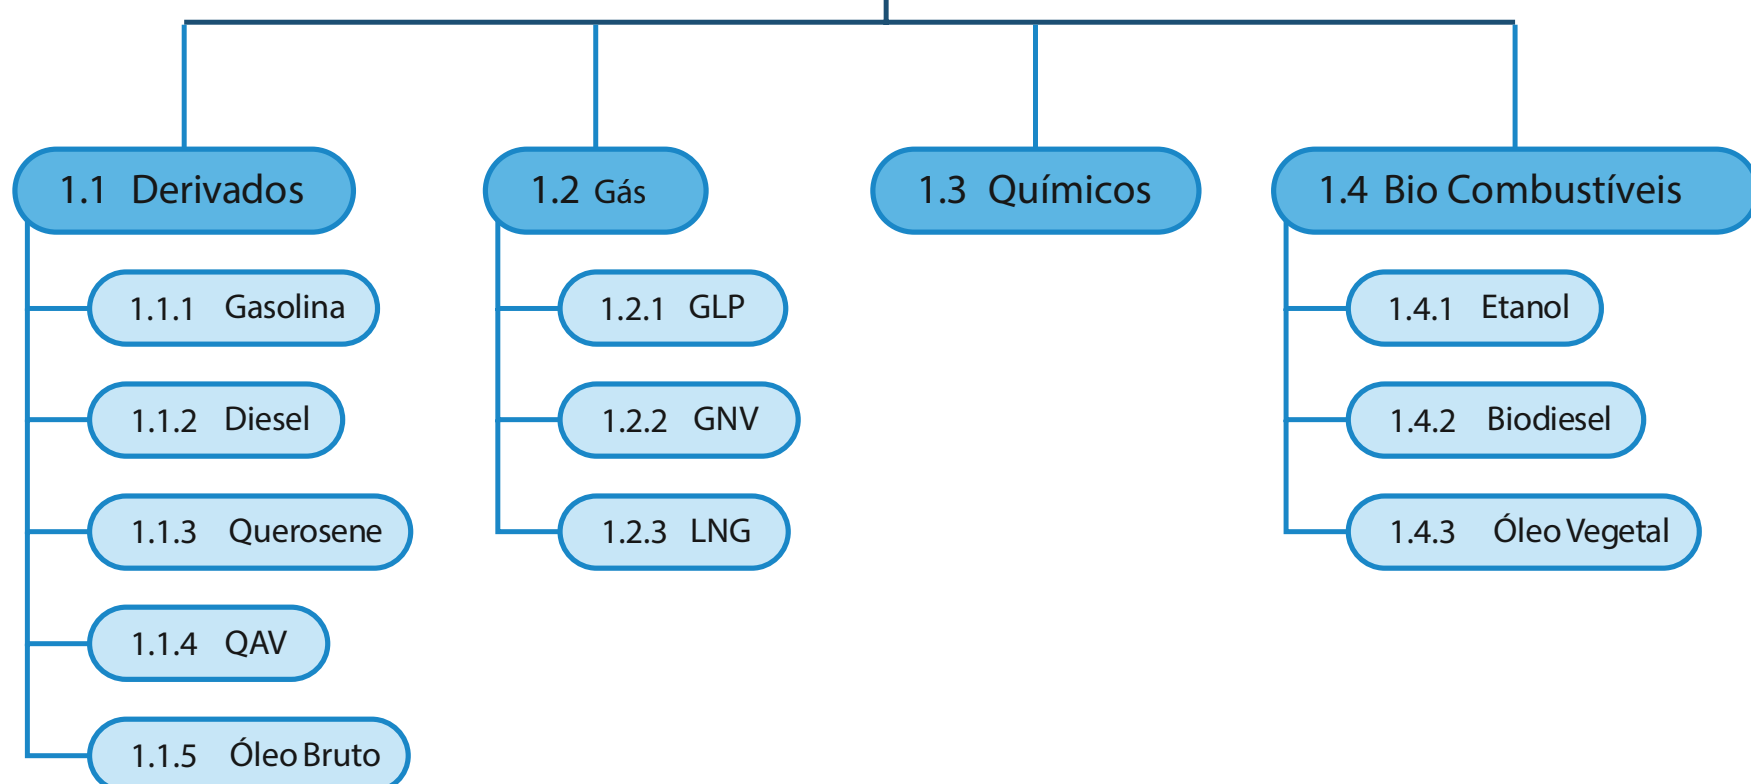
1.1 Derivados

1.1.1 Gasolina

1.1.2 Diesel

1.1.3 Querosene

1.1.4 QAV

1.1.5 Óleo Bruto

1.2 Gás

1.2.1 GLP

1.2.2 GNV

1.2.3 LNG

1.3 Químicos

1.4 Bio Combustíveis

1.4.1 Etanol

1.4.2 Biodiesel

1.4.3 Óleo Vegetal